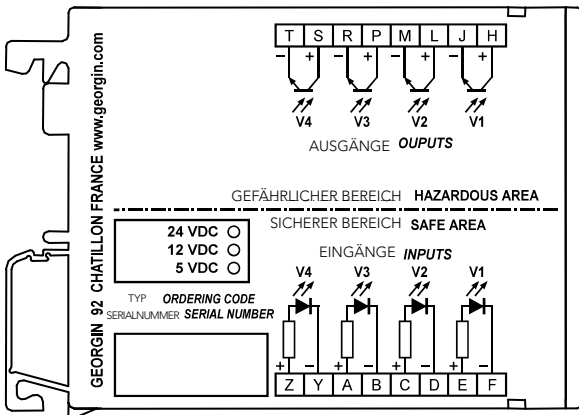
GEORGIN 92 CHATILLON FRANCE www.georgin.com

T S R P M L J H

– + – + – + – +

V4 V3 V2 V1

AUSGÄNGE OUPUTS

GEFÄHRLICHER BEREICH HAZARDOUS AREA

SICHERER BEREICH SAFE AREA

24 VDC
12 VDC
5 VDC

EINGÄNGE INPUTS

V4 V3 V2 V1

TYP ORDERING CODE
SERIALNUMMER SERIAL NUMBER

+ – + – + – + –

Z Y A B C D E F